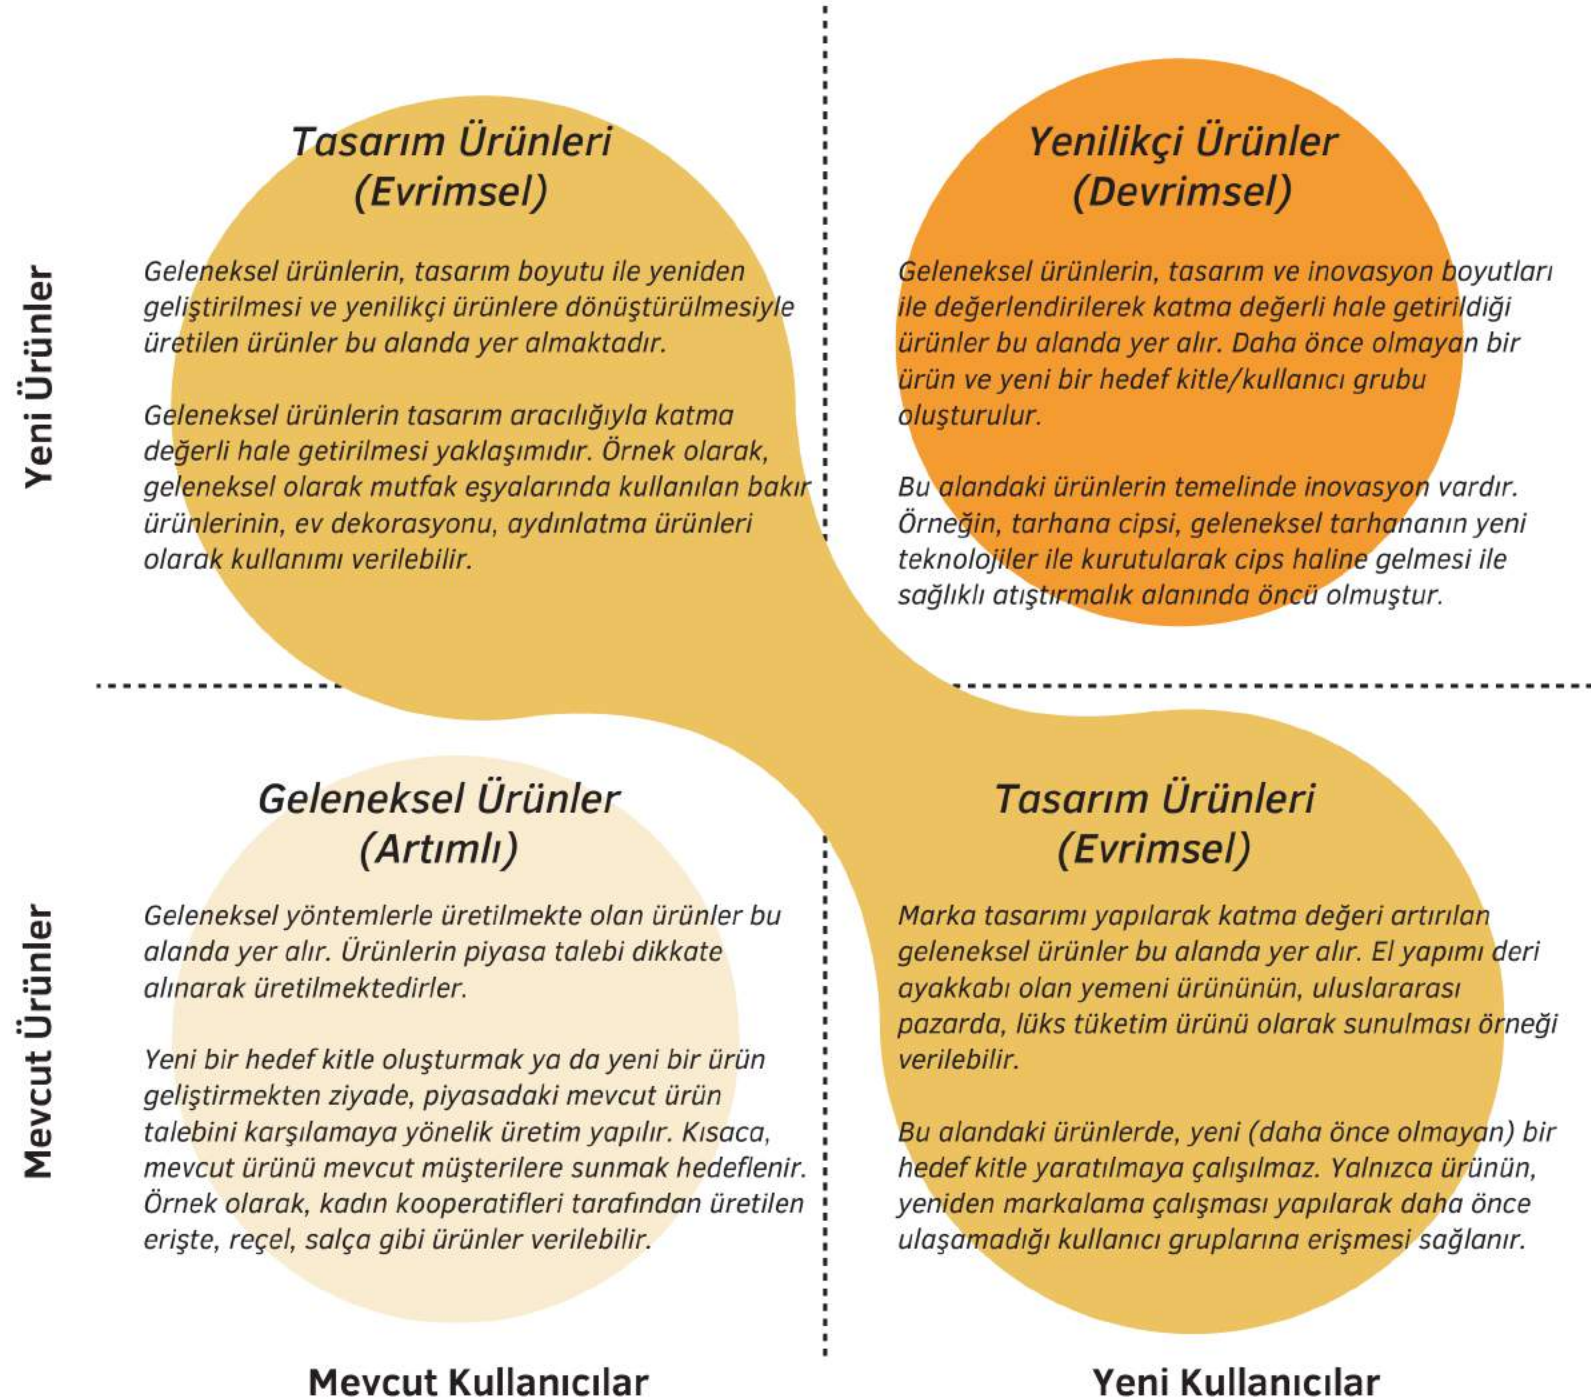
Yeni Ürünler

Tasarım Ürünleri
(Evrimsel)

Geleneksel ürünlerin, tasarım boyutu ile yeniden geliştirilmesi ve yenilikçi ürünlere dönüştürülmesiyle üretilen ürünler bu alanda yer almaktadır.

Geleneksel ürünlerin tasarım aracılığıyla katma değerli hale getirilmesi yaklaşımıdır. Örnek olarak, geleneksel olarak mutfak eşyalarında kullanılan bakır ürünlerinin, ev dekorasyonu, aydınlatma ürünleri olarak kullanımı verilebilir.

Yenilikçi Ürünler
(Devrimsel)

Geleneksel ürünlerin, tasarım ve inovasyon boyutları ile değerlendirilerek katma değerli hale getirildiği ürünler bu alanda yer alır. Daha önce olmayan bir ürün ve yeni bir hedef kitle/kullanıcı grubu oluşturulur.

Bu alandaki ürünlerin temelinde inovasyon vardır. Örneğin, tarhana cipsi, geleneksel tarhananın yeni teknolojiler ile kurutularak cips haline gelmesi ile sağlıklı atıştırmalık alanında öncü olmuştur.

Mevcut Ürünler

Geleneksel Ürünler
(Artımlı)

Geleneksel yöntemlerle üretilmekte olan ürünler bu alanda yer alır. Ürünlerin piyasa talebi dikkate alınarak üretilmektedirler.

Yeni bir hedef kitle oluşturmak ya da yeni bir ürün geliştirmekten ziyade, piyasadaki mevcut ürün talebini karşılamaya yönelik üretim yapılır. Kısaca, mevcut ürünü mevcut müşterilere sunmak hedeflenir. Örnek olarak, kadın kooperatifleri tarafından üretilen erişte, reçel, salça gibi ürünler verilebilir.

Tasarım Ürünleri
(Evrimsel)

Marka tasarımı yapılarak katma değeri artırılan geleneksel ürünler bu alanda yer alır. El yapımı deri ayakkabı olan yemeni ürününün, uluslararası pazarda, lüks tüketim ürünü olarak sunulması örneği verilebilir.

Bu alandaki ürünlerde, yeni (daha önce olmayan) bir hedef kitle yaratılmaya çalışılmaz. Yalnızca ürünün, yeniden markalama çalışması yapılarak daha önce ulaşamadığı kullanıcı gruplarına erişmesi sağlanır.

Mevcut Kullanıcılar

Yeni Kullanıcılar